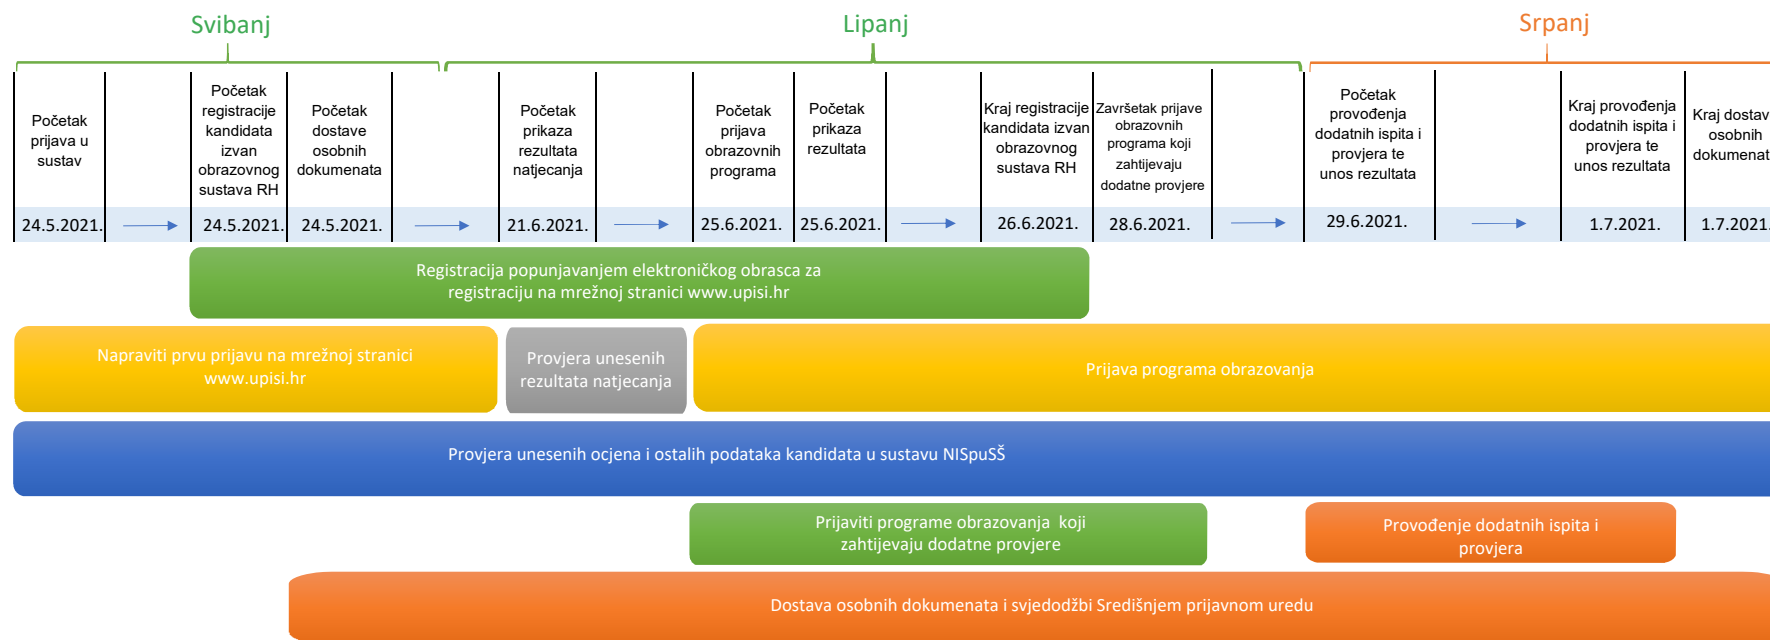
Svibanj

Lipanj

Srpanj

| Početak prijava u sustav | | Početak registracije kandidata izvan obrazovnog sustava RH | Početak dostave osobnih dokumenata | | Početak prikaza rezultata natjecanja | | Početak prijava obrazovnih programa | Početak prikaza rezultata | | Kraj registracije kandidata izvan obrazovnog sustava RH | Završetak prijave obrazovnih programa koji zahtijevaju dodatne provjere | | Početak provođenja dodatnih ispita i provjera te unos rezultata | | Kraj provođenja dodatnih ispita i provjera te unos rezultata | Kraj dostav osobnih dokumenat |
|---|---|---|---|---|---|---|---|---|---|---|---|---|---|---|---|---|
| 24.5.2021. | → | 24.5.2021. | 24.5.2021. | → | 21.6.2021. | → | 25.6.2021. | 25.6.2021. | → | 26.6.2021. | 28.6.2021. | → | 29.6.2021. | → | 1.7.2021. | 1.7.2021. |

Registracija popunjavanjem elektroničkog obrasca za registraciju na mrežnoj stranici www.upisi.hr

Napraviti prvu prijavu na mrežnoj stranici www.upisi.hr

Provjera unesenih rezultata natjecanja

Prijava programa obrazovanja

Provjera unesenih ocjena i ostalih podataka kandidata u sustavu NISpuSŠ

Prijaviti programe obrazovanja koji zahtijevaju dodatne provjere

Provođenje dodatnih ispita i provjera

Dostava osobnih dokumenata i svjedodžbi Središnjem prijavnom uredu